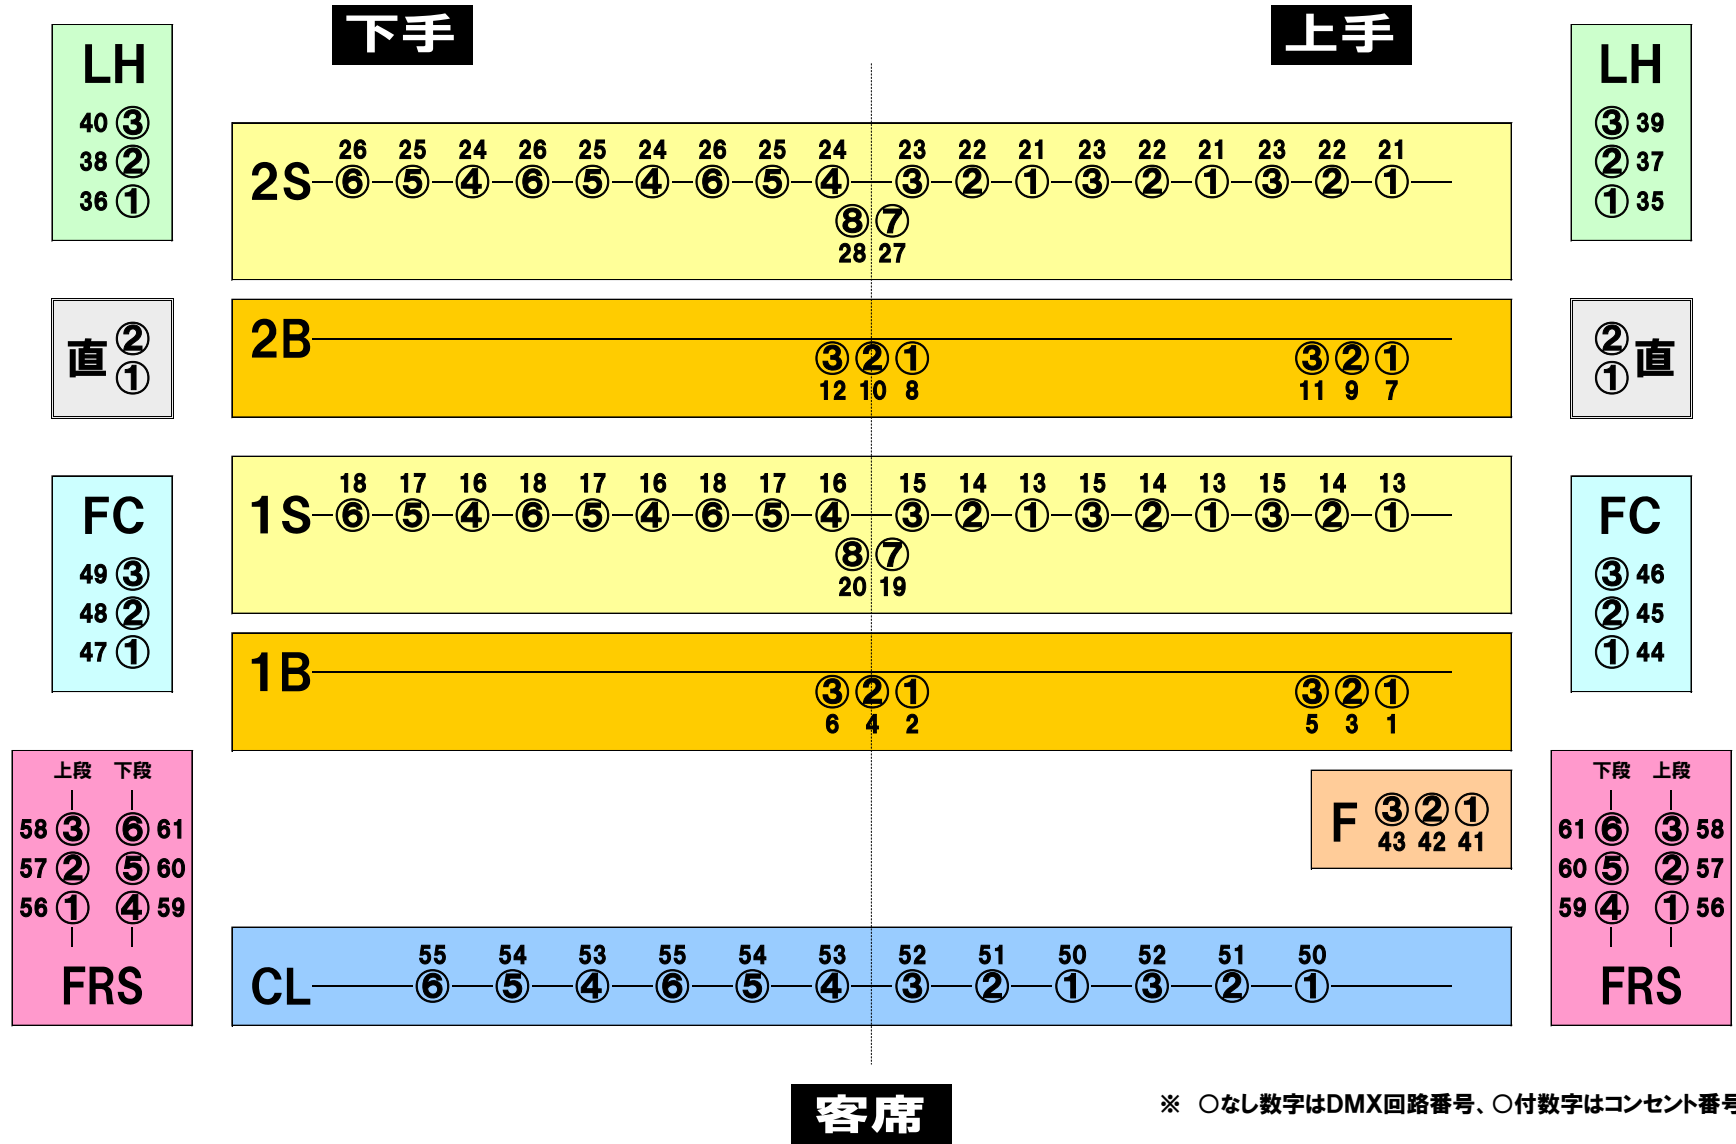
下手

上手

LH
40 ③
38 ②
36 ①

LH
③ 39
② 37
① 35

2S
26 25 24 26 25 24 26 25 24 23 22 21 23 22 21 23 22 21
⑥ ⑤ ④ ⑥ ⑤ ④ ⑥ ⑤ ④ ③ ② ① ③ ② ① ③ ② ①
⑧ ⑦
28 27

直 ② ①

② ① 直

2B
③ ② ①
12 10 8
③ ② ①
11 9 7

FC
49 ③
48 ②
47 ①

FC
③ 46
② 45
① 44

1S
18 17 16 18 17 16 18 17 16 15 14 13 15 14 13 15 14 13
⑥ ⑤ ④ ⑥ ⑤ ④ ⑥ ⑤ ④ ③ ② ① ③ ② ① ③ ② ①
⑧ ⑦
20 19

1B
③ ② ①
6 4 2
③ ② ①
5 3 1

上段 下段
58 ③ ⑥ 61
57 ② ⑤ 60
56 ① ④ 59
FRS

F ③ ② ①
43 42 41

下段 上段
61 ⑥ ③ 58
60 ⑤ ② 57
59 ④ ① 56
FRS

CL
55 54 53 55 54 53 52 51 50 52 51 50
⑥ ⑤ ④ ⑥ ⑤ ④ ③ ② ① ③ ② ①

客席

※ ○なし数字はDMX回路番号、○付数字はコンセント番号